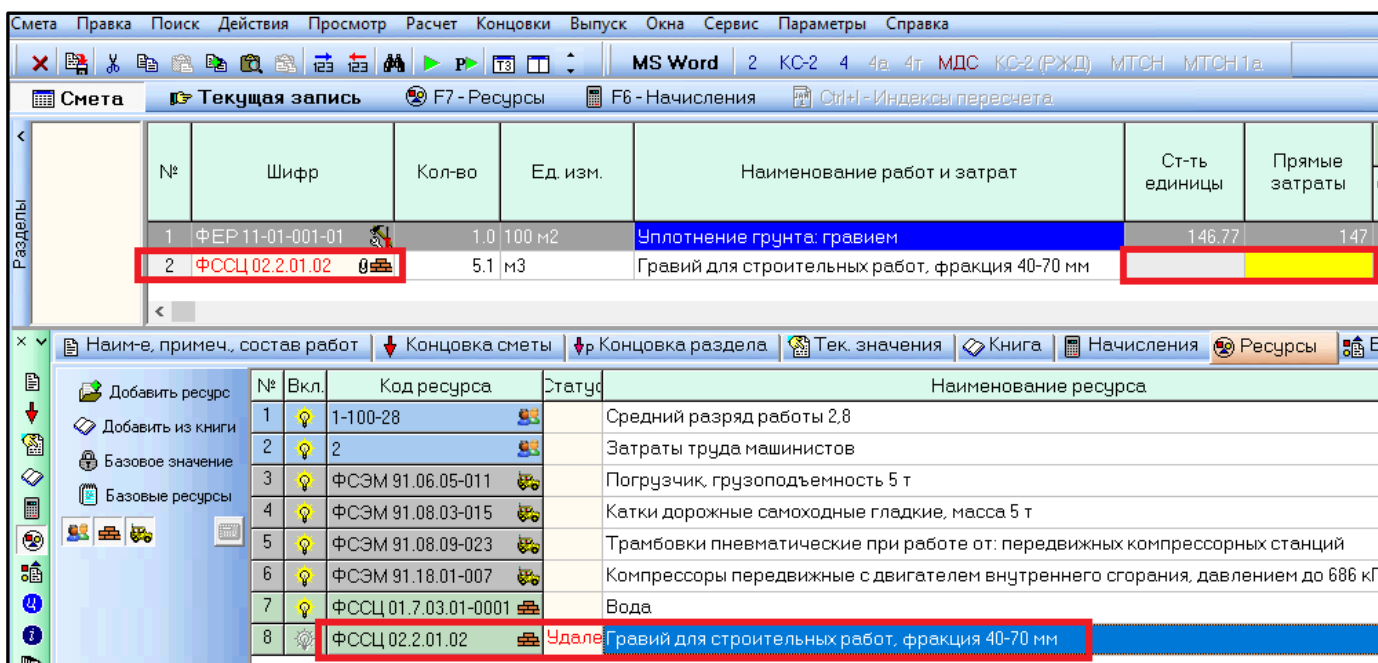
Смета Правка Поиск Действия Просмотр Расчет Концовки Выпуск Окна Сервис Параметры Справка

MS Word 2 КС-2 4 4а 4т МДС КС-2 (РЖД) МТСН МТСН 1а

Смета Текущая запись F7 - Ресурсы F6 - Начисления Ctrl+I - Индексы пересчета

Разделы

| № | Шифр | Кол-во | Ед. изм. | Наименование работ и затрат | Ст-ть единицы | Прямые затраты |
|---|---|---|---|---|---|---|
| 1 | ФЕР 11-01-001-01 | 1.0 | 100 м2 | Уплотнение грунта: гравием | 146.77 | 147 |
| 2 | ФССЦ 02.2.01.02 | 5.1 | м3 | Гравий для строительных работ, фракция 40-70 мм | | |

Наим-е, примеч., состав работ Концовка сметы Концовка раздела Тек. значения Книга Начисления Ресурсы

Добавить ресурс
Добавить из книги
Базовое значение
Базовые ресурсы

| № | Вкл. | Код ресурса | Статус | Наименование ресурса |
|---|---|---|---|---|
| 1 | | 1-100-28 | | Средний разряд работы 2,8 |
| 2 | | 2 | | Затраты труда машинистов |
| 3 | | ФСЭМ 91.06.05-011 | | Погрузчик, грузоподъемность 5 т |
| 4 | | ФСЭМ 91.08.03-015 | | Катки дорожные самоходные гладкие, масса 5 т |
| 5 | | ФСЭМ 91.08.09-023 | | Трамбовки пневматические при работе от: передвижных компрессорных станций |
| 6 | | ФСЭМ 91.18.01-007 | | Компрессоры передвижные с двигателем внутреннего сгорания, давлением до 686 кП |
| 7 | | ФССЦ 01.7.03.01-0001 | | Вода |
| 8 | | ФССЦ 02.2.01.02 | Удале | Гравий для строительных работ, фракция 40-70 мм |